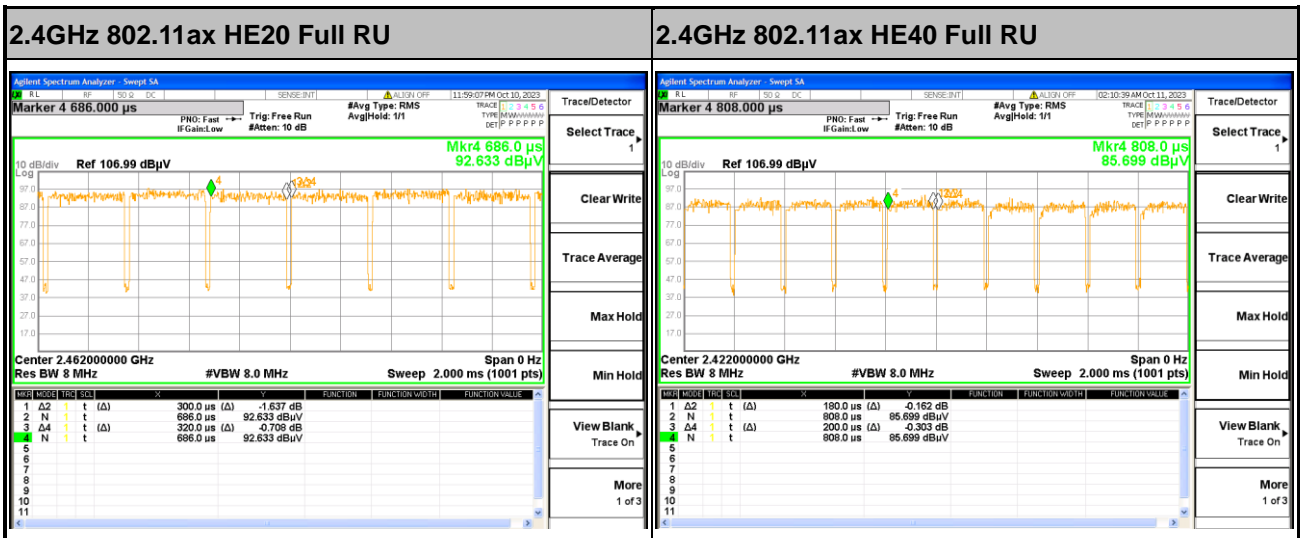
| 2.4GHz 802.11ax HE20 Full RU | 2.4GHz 802.11ax HE40 Full RU |
|---|---|
| Agilent Spectrum Analyzer - Swept SA | Agilent Spectrum Analyzer - Swept SA |

Agilent Spectrum Analyzer - Swept SA
RL RF 50 Ω DC SENSE:INT ALIGN OFF 11:59:07 PM Oct 10, 2023
Marker 4 686.000 µs
PNO: Fast IFGain:Low Trig: Free Run #Atten: 10 dB #Avg Type: RMS Avg|Hold: 1/1
TRACE 1 2 3 4 5 6 TYPE MWWWWW DET P P P P P P
Mkr4 686.0 µs 92.633 dBµV
10 dB/div Ref 106.99 dBµV
Log
97.0 87.0 77.0 67.0 57.0 47.0 37.0 27.0 17.0
4 3Δ4 1Δ2
Center 2.462000000 GHz Span 0 Hz
Res BW 8 MHz #VBW 8.0 MHz Sweep 2.000 ms (1001 pts)

| MKR | MODE | TRC | SCL | X | Y | FUNCTION | FUNCTION WIDTH | FUNCTION VALUE |
|---|---|---|---|---|---|---|---|---|
| 1 | Δ2 | 1 | t (Δ) | 300.0 µs (Δ) | -1.637 dB | | | |
| 2 | N | 1 | t | 686.0 µs | 92.633 dBµV | | | |
| 3 | Δ4 | 1 | t (Δ) | 320.0 µs (Δ) | -0.708 dB | | | |
| 4 | N | 1 | t | 686.0 µs | 92.633 dBµV | | | |
| 5 | | | | | | | | |
| 6 | | | | | | | | |
| 7 | | | | | | | | |
| 8 | | | | | | | | |
| 9 | | | | | | | | |
| 10 | | | | | | | | |
| 11 | | | | | | | | |

Trace/Detector
Select Trace 1
Clear Write
Trace Average
Max Hold
Min Hold
View Blank Trace On
More 1 of 3

Agilent Spectrum Analyzer - Swept SA
RL RF 50 Ω DC SENSE:INT ALIGN OFF 02:10:39 AM Oct 11, 2023
Marker 4 808.000 µs
PNO: Fast IFGain:Low Trig: Free Run #Atten: 10 dB #Avg Type: RMS Avg|Hold: 1/1
TRACE 1 2 3 4 5 6 TYPE MWWWWW DET P P P P P P
Mkr4 808.0 µs 85.699 dBµV
10 dB/div Ref 106.99 dBµV
Log
97.0 87.0 77.0 67.0 57.0 47.0 37.0 27.0 17.0
4 3Δ4 1Δ2
Center 2.422000000 GHz Span 0 Hz
Res BW 8 MHz #VBW 8.0 MHz Sweep 2.000 ms (1001 pts)

| MKR | MODE | TRC | SCL | X | Y | FUNCTION | FUNCTION WIDTH | FUNCTION VALUE |
|---|---|---|---|---|---|---|---|---|
| 1 | Δ2 | 1 | t (Δ) | 180.0 µs (Δ) | -0.162 dB | | | |
| 2 | N | 1 | t | 808.0 µs | 85.699 dBuV | | | |
| 3 | Δ4 | 1 | t (Δ) | 200.0 µs (Δ) | -0.303 dB | | | |
| 4 | N | 1 | t | 808.0 µs | 85.699 dBµV | | | |
| 5 | | | | | | | | |
| 6 | | | | | | | | |
| 7 | | | | | | | | |
| 8 | | | | | | | | |
| 9 | | | | | | | | |
| 10 | | | | | | | | |
| 11 | | | | | | | | |

Trace/Detector
Select Trace 1
Clear Write
Trace Average
Max Hold
Min Hold
View Blank Trace On
More 1 of 3